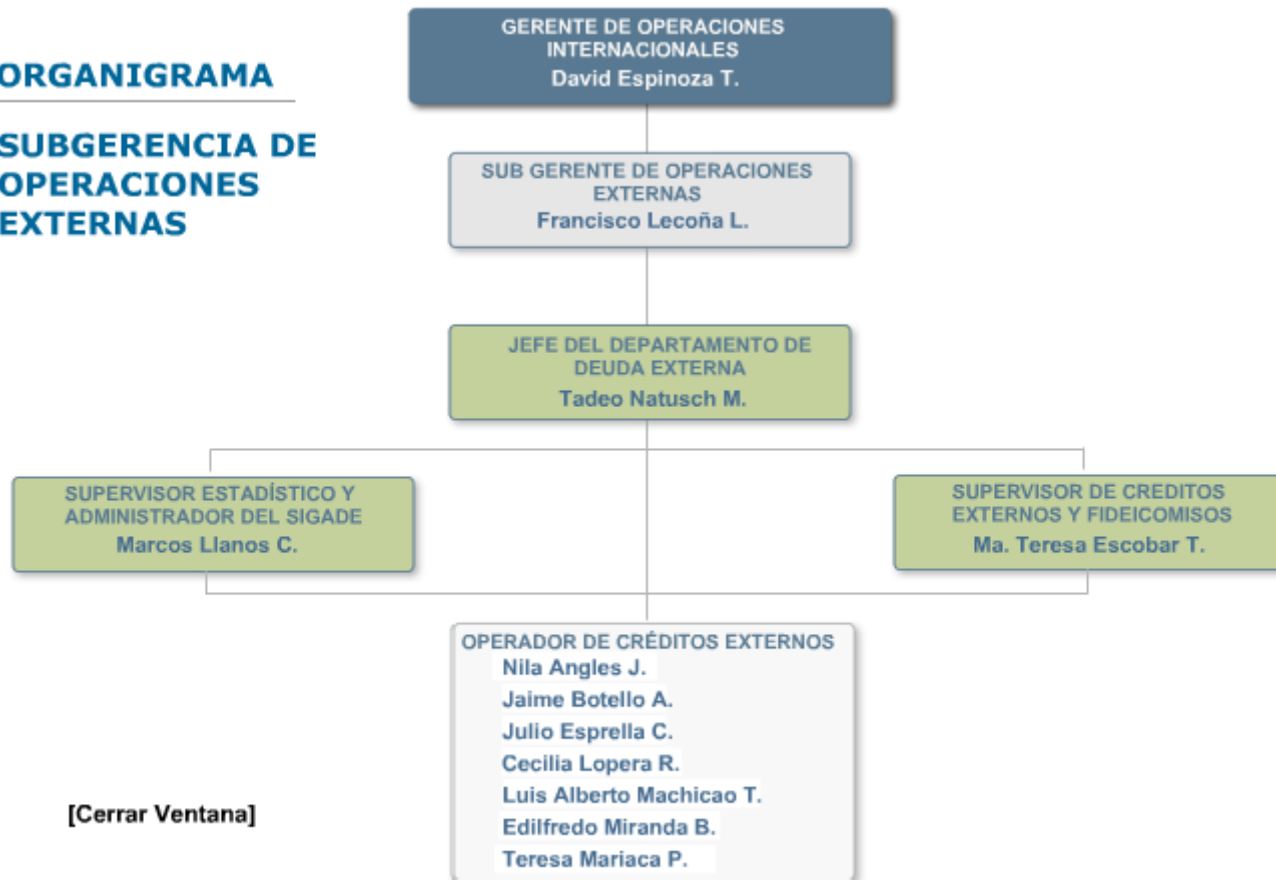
ORGANIGRAMA

SUBGERENCIA DE OPERACIONES EXTERNAS

GERENTE DE OPERACIONES INTERNACIONALES
David Espinoza T.

SUB GERENTE DE OPERACIONES EXTERNAS
Francisco Lecoña L.

JEFE DEL DEPARTAMENTO DE DEUDA EXTERNA
Tadeo Natusch M.

SUPERVISOR ESTADÍSTICO Y ADMINISTRADOR DEL SIGADE
Marcos Llanos C.

SUPERVISOR DE CREDITOS EXTERNOS Y FIDEICOMISOS
Ma. Teresa Escobar T.

OPERADOR DE CRÉDITOS EXTERNOS
Nila Angles J.
Jaime Botello A.
Julio Esprella C.
Cecilia Lopera R.
Luis Alberto Machicao T.
Edilfredo Miranda B.
Teresa Mariaca P.

[Cerrar Ventana]